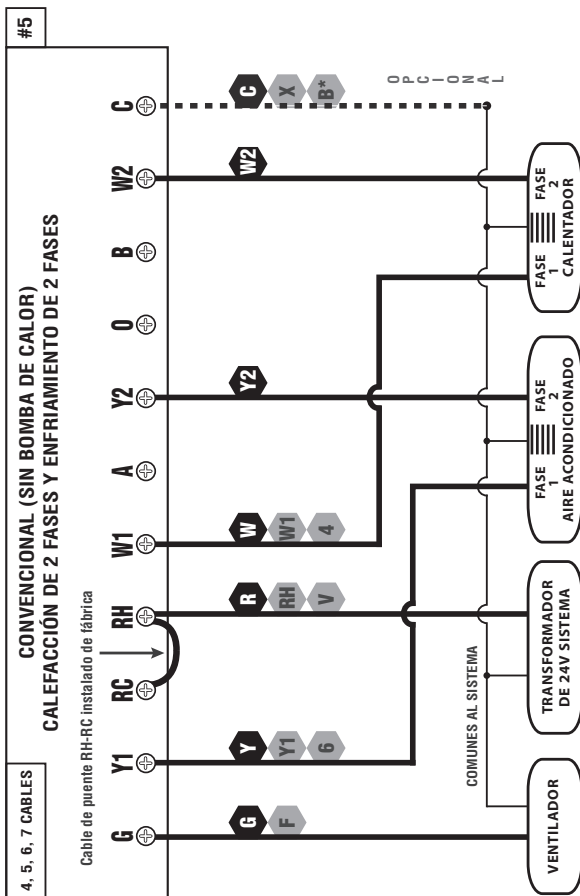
#5

4, 5, 6, 7 CABLES

CONVENCIONAL (SIN BOMBA DE CALOR)
CALEFACCIÓN DE 2 FASES Y ENFRIAMIENTO DE 2 FASES

Cable de puente RH-RC instalado de fábrica

G Y1 RC RH W1 A Y2 O B W2 C

G F
Y Y1 6
R RH V
W W1 4
Y2
W2
C X B*

OPCIONAL

COMUNES AL SISTEMA

VENTILADOR

TRANSFORMADOR DE 24V SISTEMA

FASE 1 FASE 2 AIRE ACONDICIONADO

FASE 1 FASE 2 CALENTADOR